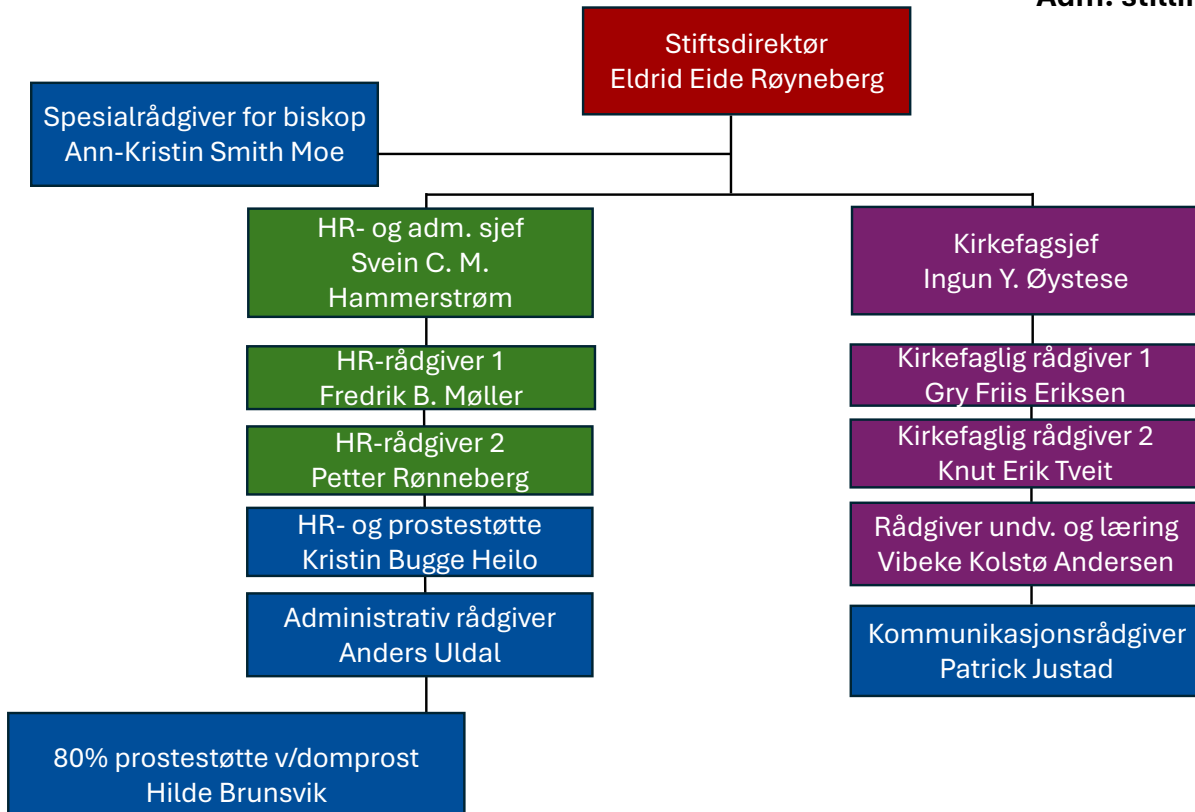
Adm. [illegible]

Stiftsdirektør
Eldrid Eide Røyneberg

Spesialrådgiver for biskop
Ann-Kristin Smith Moe

HR- og adm. sjef
Svein C. M. Hammerstrøm

HR-rådgiver 1
Fredrik B. Møller

HR-rådgiver 2
Petter Rønneberg

HR- og prostestøtte
Kristin Bugge Heilo

Administrativ rådgiver
Anders Uldal

80% prostestøtte v/domprost
Hilde Brunsvik

Kirkefagsjef
Ingun Y. Øystese

Kirkefaglig rådgiver 1
Gry Friis Eriksen

Kirkefaglig rådgiver 2
Knut Erik Tveit

Rådgiver undv. og læring
Vibeke Kolstø Andersen

Kommunikasjonsrådgiver
Patrick Justad